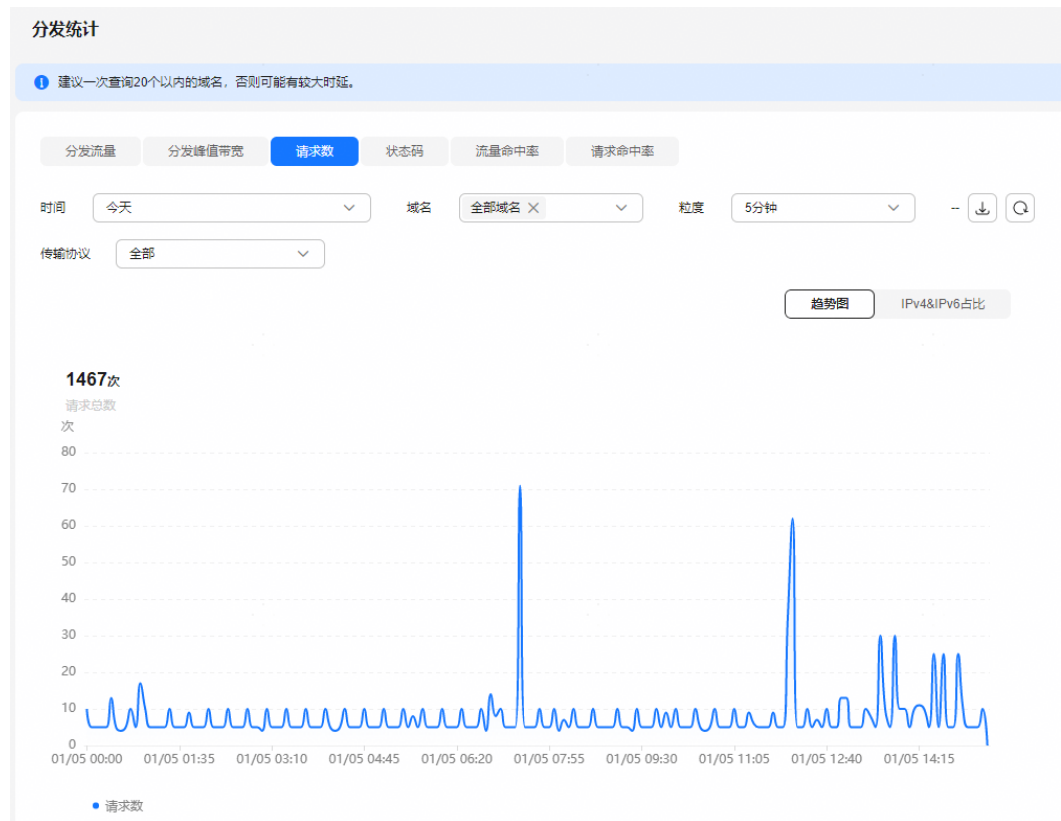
分发统计

建议一次查询20个以内的域名，否则可能有较大时延。

分发流量 分发峰值带宽 请求数 状态码 流量命中率 请求命中率

时间 今天
域名 全部域名
粒度 5分钟
--

传输协议 全部

趋势图 IPv4&IPv6占比

1467次
请求总数

次
80
70
60
50
40
30
20
10
0

01/05 00:00 01/05 01:35 01/05 03:10 01/05 04:45 01/05 06:20 01/05 07:55 01/05 09:30 01/05 11:05 01/05 12:40 01/05 14:15

请求数